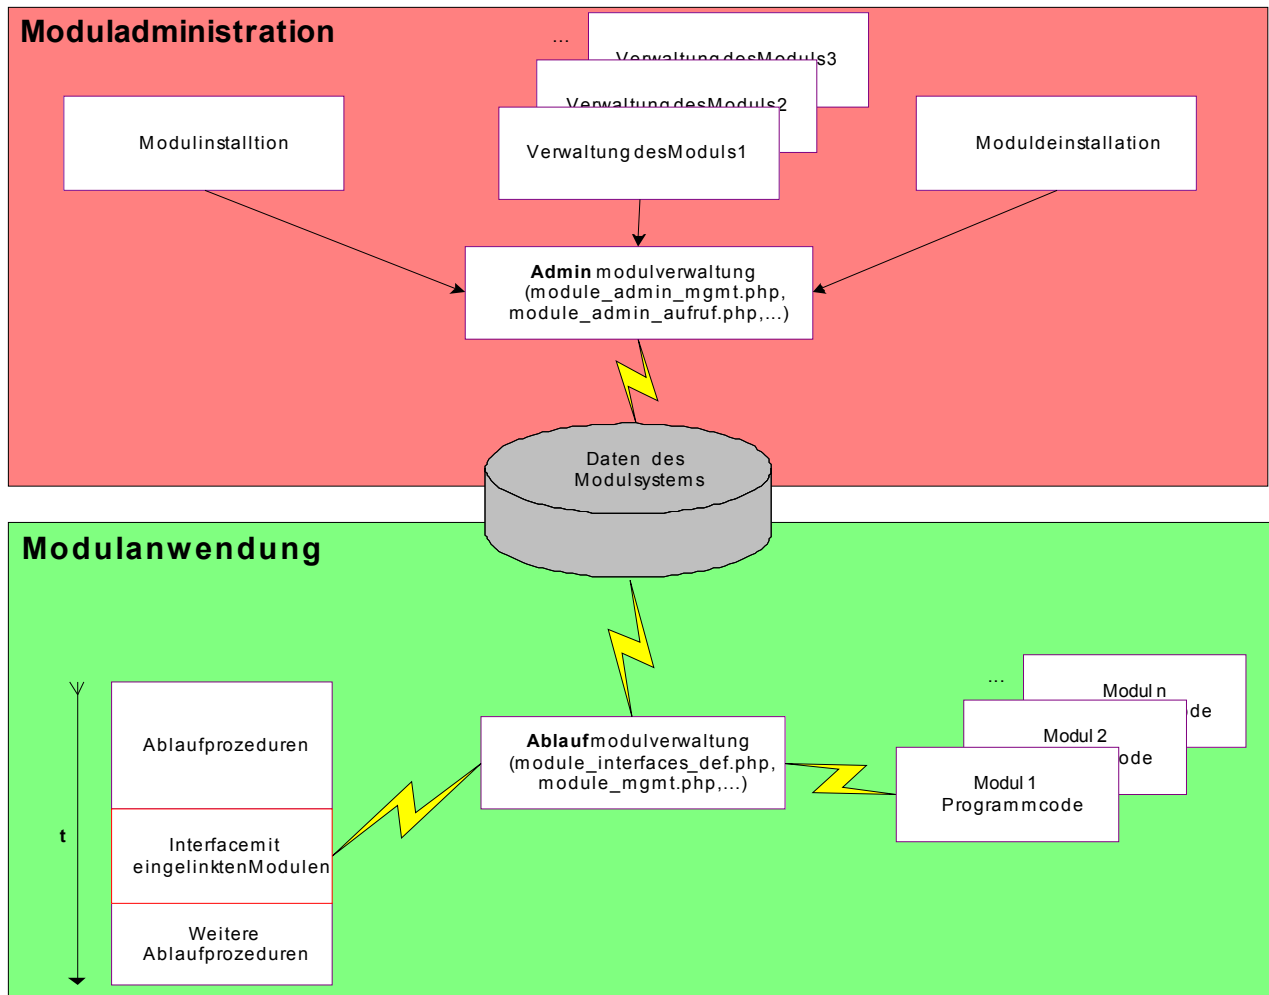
Moduladministration

...

VerwaltungdesModuls3

VerwaltungdesModuls2

Modulinstalltion

VerwaltungdesModuls1

Moduldeinstallation

**Admin** modulverwaltung (module_admin_mgmt.php, module_admin_aufruf.php,...)

Daten des Modulsystems

Modulanwendung

...

Modul n
de

Modul 2
ode

Ablaufprozeduren

**Ablauf**modulverwaltung (module_interfaces_def.php, module_mgmt.php,...)

Modul 1
Programmcode

t

Interfacemit eingelinktenModulen

Weitere Ablaufprozeduren